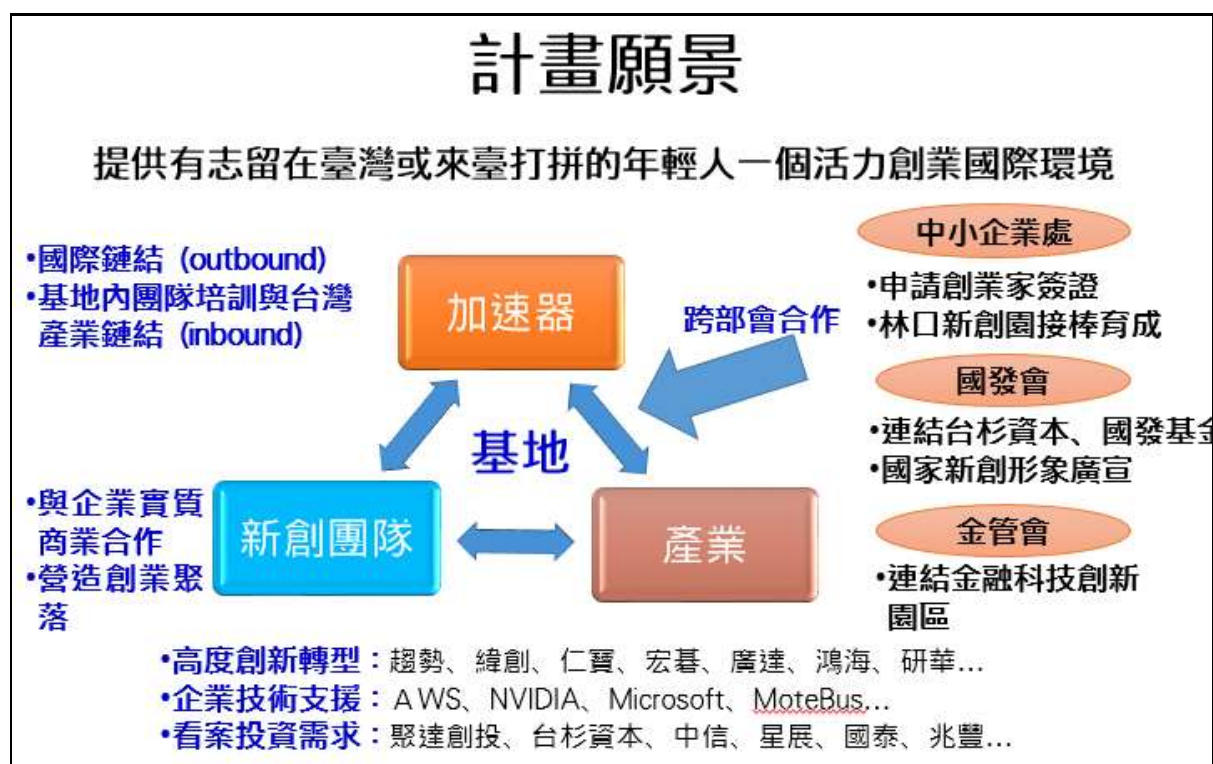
計畫願景

提供有志留在臺灣或來臺打拼的年輕人一個活力創業國際環境

•國際鏈結 (outbound)
•基地內團隊培訓與台灣產業鏈結 (inbound)

加速器

跨部會合作

中小企業處
•申請創業家簽證
•林口新創園接棒育成

國發會
•連結台杉資本、國發基金
•國家新創形象廣宣

基地

•與企業實質商業合作
•營造創業聚落

新創團隊

產業

金管會
•連結金融科技創新園區

•高度創新轉型：趨勢、緯創、仁寶、宏碁、廣達、鴻海、研華...
•企業技術支援：AWS、NVIDIA、Microsoft、MoteBus...
•看案投資需求：聚達創投、台杉資本、中信、星展、國泰、兆豐...